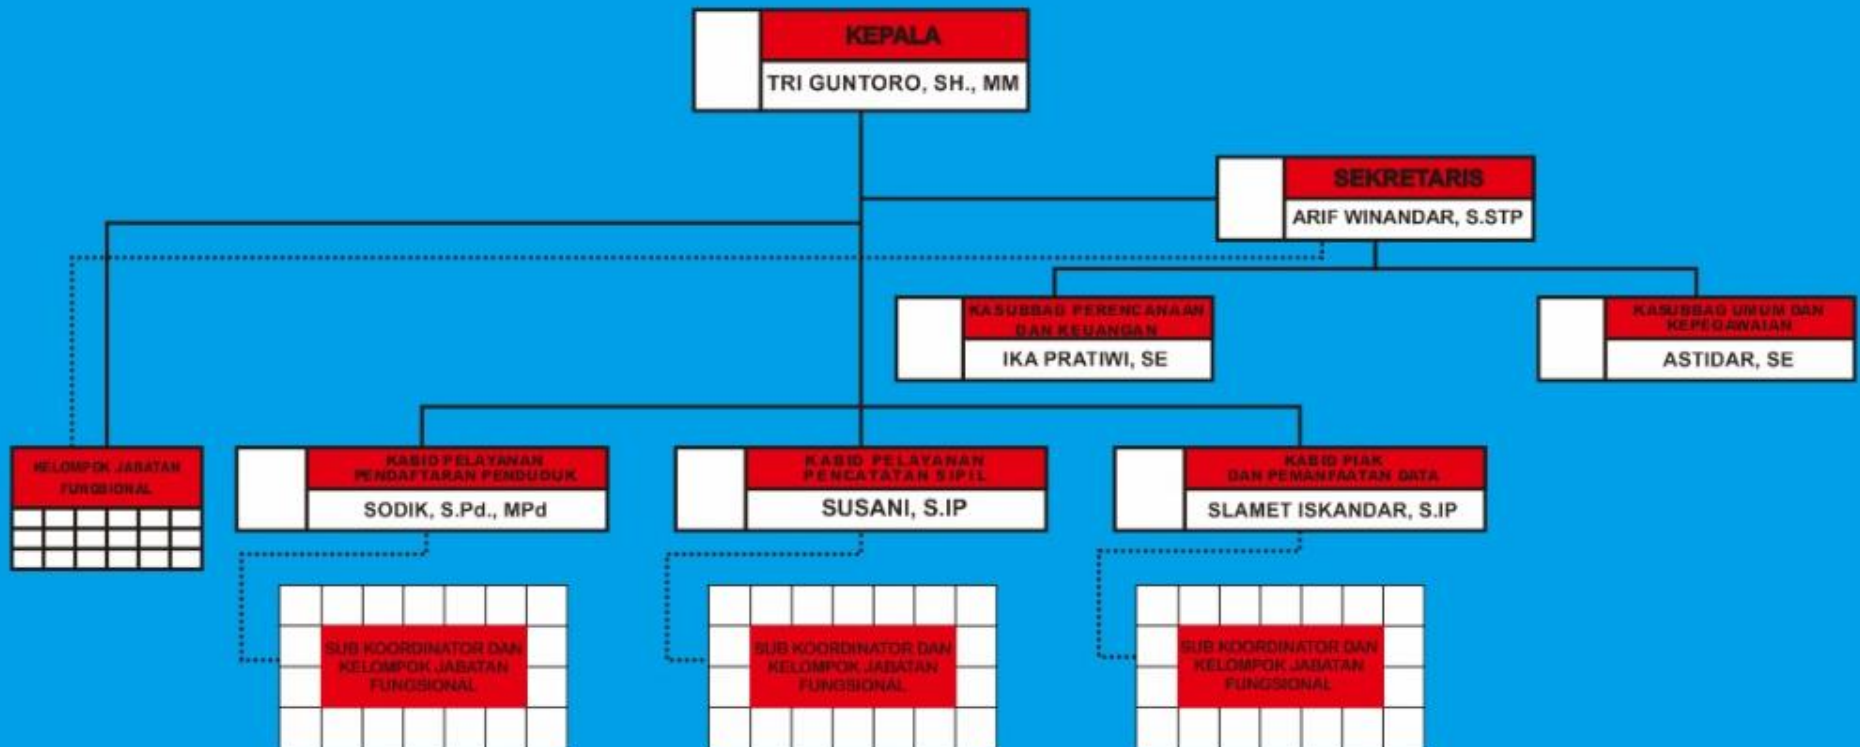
KEPALA
TRI GUNTORO, SH., MM

SEKRETARIS
ARIF WINANDAR, S.STP

KASUBBAG PERENCANAAN DAN KEUANGAN
IKA PRATIWI, SE

KASUBBAG UMUM DAN KEPEGAWAIAN
ASTIDAR, SE

KELOMPOK JABATAN FUNGSIONAL

KABID PELAYANAN PENDAFTARAN PENDUDUK
SODIK, S.Pd., MPd

KABID PELAYANAN PENCATATAN SIPIL
SUSANI, S.IP

KABID PIAK DAN PEMANFAATAN DATA
SLAMET ISKANDAR, S.IP

SUB KOORDINATOR DAN KELOMPOK JABATAN FUNGSIONAL

SUB KOORDINATOR DAN KELOMPOK JABATAN FUNGSIONAL

SUB KOORDINATOR DAN KELOMPOK JABATAN FUNGSIONAL